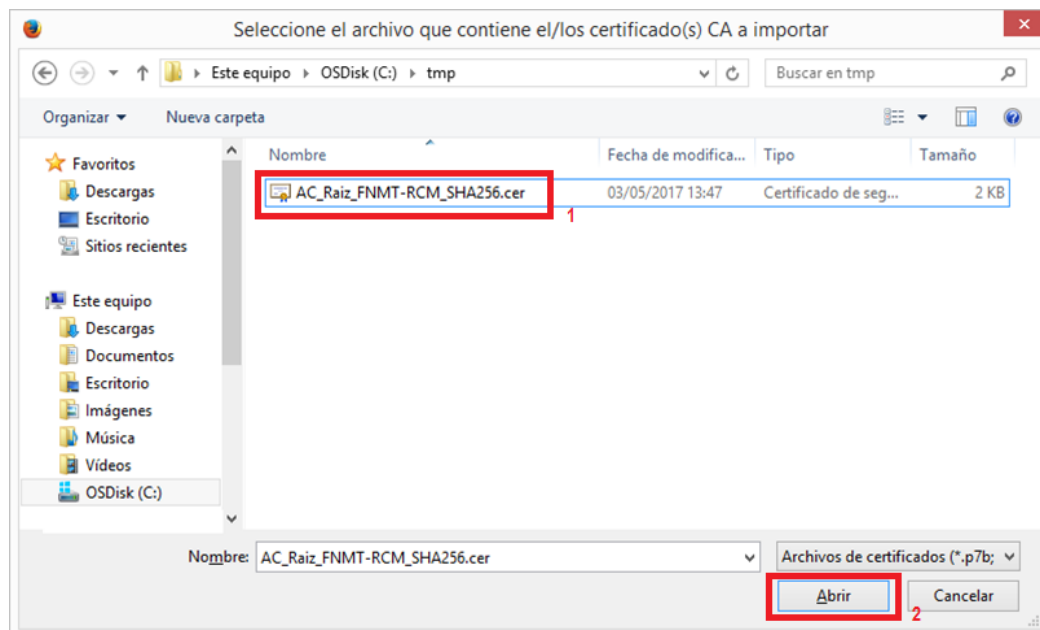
Seleccione el archivo que contiene el/los certificado(s) CA a importar

Este equipo › OSDisk (C:) › tmp

Buscar en tmp

Organizar ▾ Nueva carpeta

Favoritos
Descargas
Escritorio
Sitios recientes

Este equipo
Descargas
Documentos
Escritorio
Imágenes
Música
Vídeos
OSDisk (C:)

| Nombre | Fecha de modifica... | Tipo | Tamaño |
|---|---|---|---|
| AC_Raiz_FNMT-RCM_SHA256.cer | 03/05/2017 13:47 | Certificado de seg... | 2 KB |

1

Nombre: AC_Raiz_FNMT-RCM_SHA256.cer

Archivos de certificados (*.p7b;

Abrir

Cancelar

2